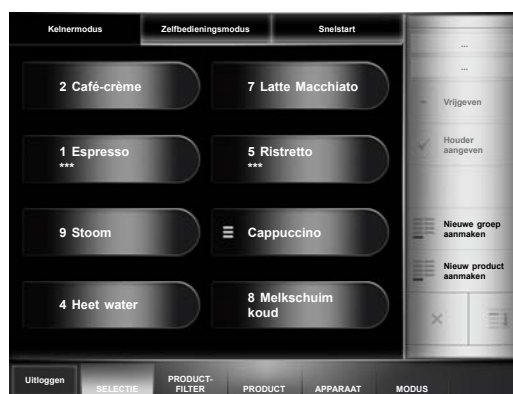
Kelnermodus
Zelfbedieningsmodus
Snelstart

...
...

2 Café-crème
7 Latte Macchiato

1 Espresso
***
5 Ristretto
***

Vrijgeven
Houder aangeven

9 Stoom
Cappuccino

Nieuwe groep aanmaken
Nieuw product aanmaken

4 Heet water
8 Melkschuim koud

Uitloggen
SELECTIE
PRODUCT-FILTER
PRODUCT
APPARAAT
MODUS